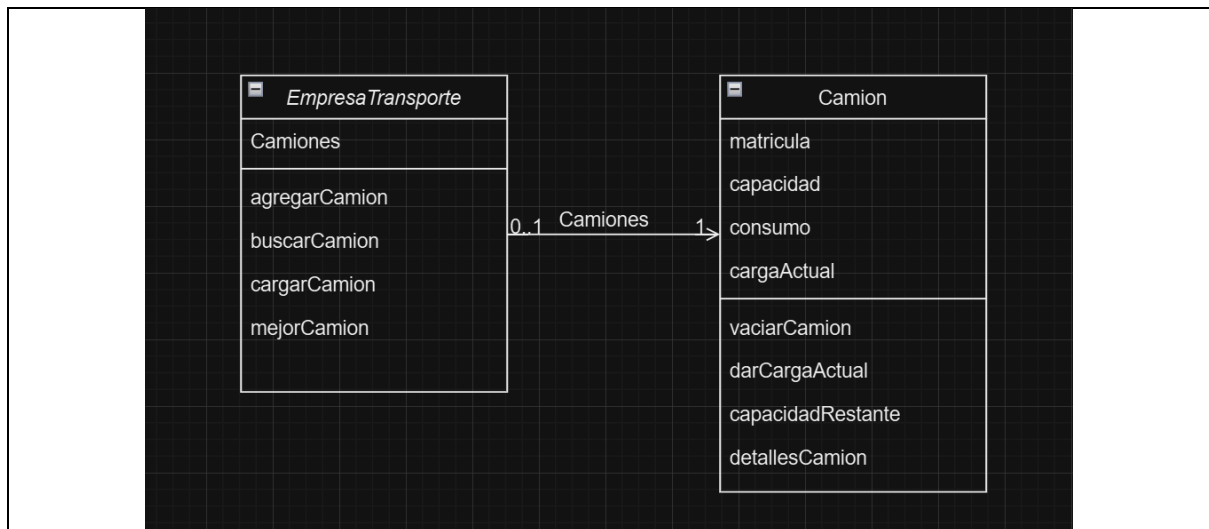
EmpresaTransporte

Camiones

agregarCamion
buscarCamion
cargarCamion
mejorCamion

0..1 Camiones 1

Camion

matricula
capacidad
consumo
cargaActual

vaciarCamion
darCargaActual
capacidadRestante
detallesCamion